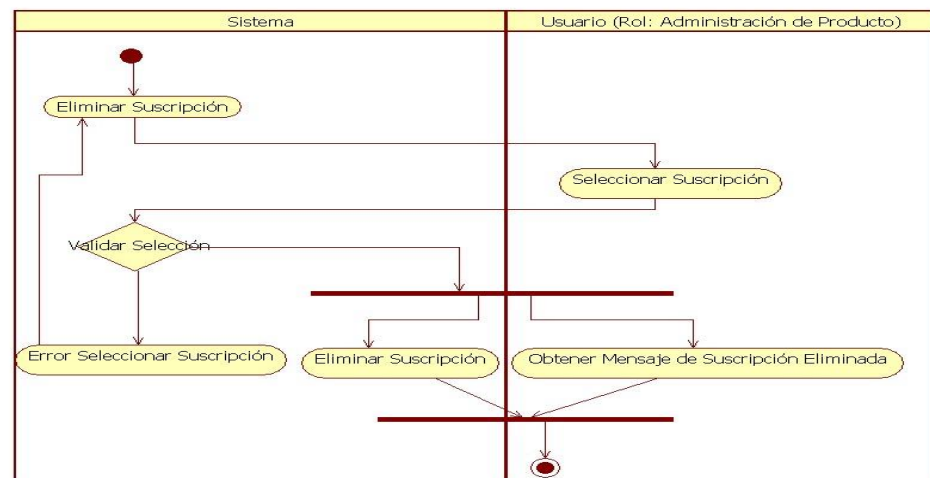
Sistema

Usuario (Rol: Administración de Producto)

Eliminar Suscripción

Seleccionar Suscripción

Validar Selección

Error Seleccionar Suscripción

Eliminar Suscripción

Obtener Mensaje de Suscripción Eliminada